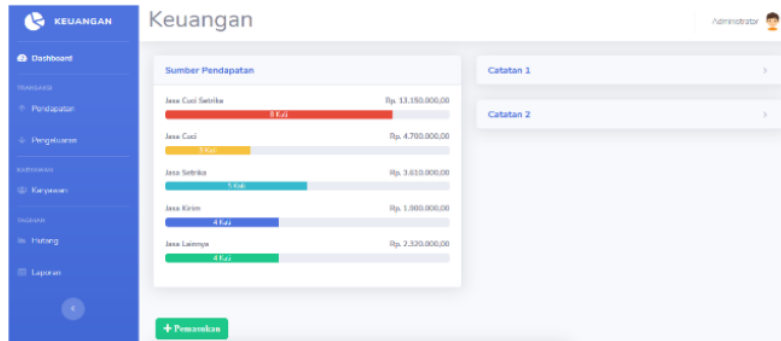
KEUANGAN

Dashboard

TRANSAKSI

Pendapatan

Pengeluaran

KARYAWAN

Karyawan

TAGIHAN

Hutang

Laporan

Keuangan

Administrator

Sumber Pendapatan

Jasa Cuci Setrika Rp. 13.150.000,00

8 Kali

Jasa Cuci Rp. 4.700.000,00

3 Kali

Jasa Setrika Rp. 3.610.000,00

5 Kali

Jasa Kirim Rp. 1.980.000,00

4 Kali

Jasa Lainnya Rp. 2.320.000,00

4 Kali

Catatan 1

Catatan 2

+ Pemasukan